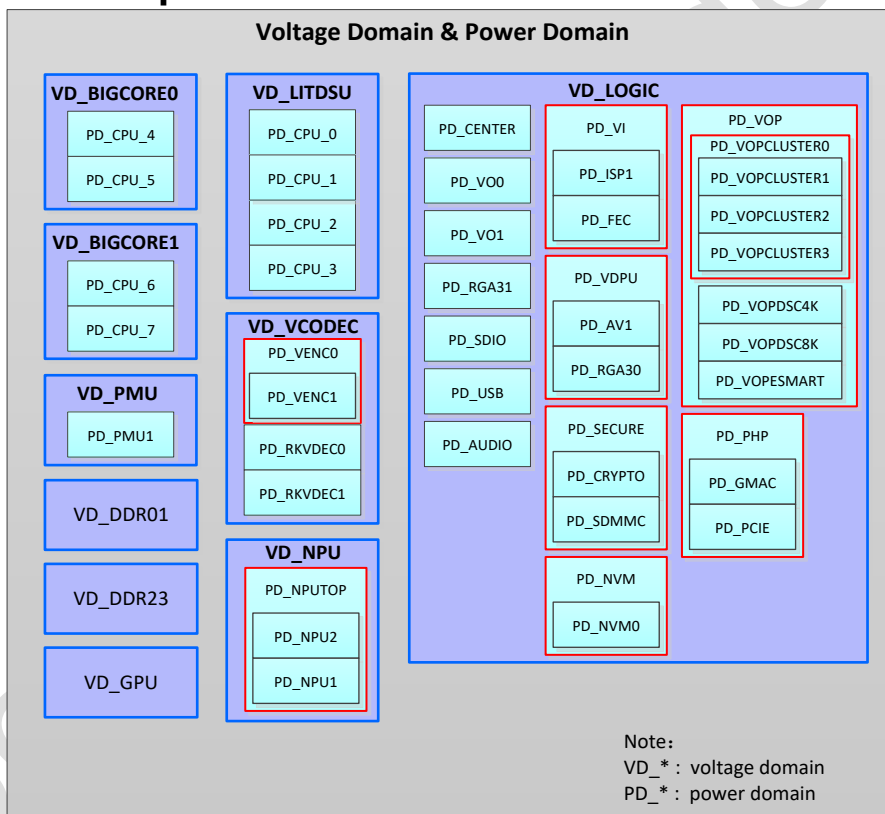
Voltage Domain & Power Domain

VD_BIGCORE0
PD_CPU_4
PD_CPU_5

VD_BIGCORE1
PD_CPU_6
PD_CPU_7

VD_PMU
PD_PMU1

VD_DDR01

VD_DDR23

VD_GPU

VD_LITDSU
PD_CPU_0
PD_CPU_1
PD_CPU_2
PD_CPU_3

VD_VCODEC
PD_VENC0
PD_VENC1
PD_RKVDEC0
PD_RKVDEC1

VD_NPU
PD_NPUTOP
PD_NPU2
PD_NPU1

VD_LOGIC
PD_CENTER
PD_VO0
PD_VO1
PD_RGA31
PD_SDIO
PD_USB
PD_AUDIO

PD_VI
PD_ISP1
PD_FEC

PD_VDPU
PD_AV1
PD_RGA30

PD_SECURE
PD_CRYPTO
PD_SDMMC

PD_NVM
PD_NVM0

PD_VOP
PD_VOPCLUSTER0
PD_VOPCLUSTER1
PD_VOPCLUSTER2
PD_VOPCLUSTER3
PD_VOPDSC4K
PD_VOPDSC8K
PD_VOPESMART

PD_PHP
PD_GMAC
PD_PCIE

Note:
VD_* : voltage domain
PD_* : power domain